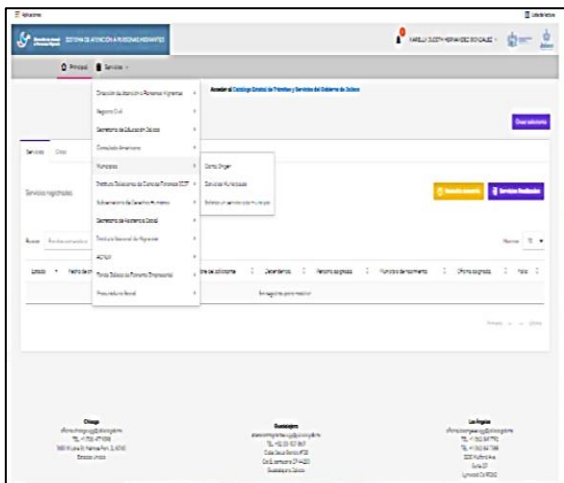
Aplicaciones

SISTEMA DE ATENCIÓN A PERSONAS MIGRANTES

Principal Servicios

Dirección de Atención a Personas Migrantes
Registro Civil
Secretaría de Educación Jalisco
Consulado Americano
Municipios
Instituto Jalisciense de Ciencias Forenses IJCF
Subsecretaría de Derechos Humanos
Secretaría de Asistencia Social
Instituto Nacional de Migración
ACNUR
Fondo Jalisco de Fomento Empresarial
Procuraduría Social

Carta Origen
Servicios Municipales
Solicitar un servicio a los municipios

Acceder al Catálogo Estatal de Trámites y Servicios del Gobierno de Jalisco

Nueva solicitud

Servicios

Servicios registrados

Buscar

Estatus
Fecha de
Nombre del solicitante
Dependencia
Retorno (regresado)
Municipio de nacimiento
Oficina (regresado)
País

Sin registros para mostrar

Chicago

Guadalajara

Los Ángeles